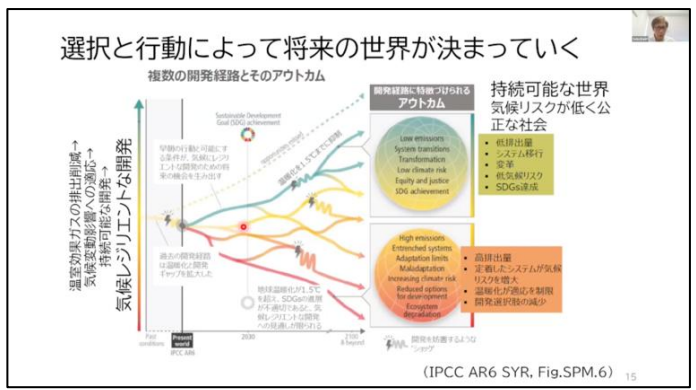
選択と行動によって将来の世界が決まっていく

複数の開発経路とそのアウトカム

温室効果ガスの排出削減→
気候変動影響への適応→
持続可能な開発→

気候レジリエントな開発

Sustainable Development Goal (SDG) achievement

早期の行動と可能にする条件が、気候レジリエントな開発のための将来の機会を生み出す

温暖化を1.5℃までに抑制

過去の開発経路は温暖化と開発ギャップを拡大した

地球温暖化が1.5℃を超え、SDGsの進展が不適切であり、気候レジリエントな開発への見通しが暗たる

Past conditions

Present world

IPCC AR6

2030

2100 & beyond

開発を妨害するようなショック

開発経路に特徴づけられるアウトカム

Low emissions
System transitions
Transformation
Low climate risk
Equity and justice
SDG achievement

High emissions
Entrenched systems
Adaptation limits
Maladaptation
Increasing climate risk
Reduced options for development
Ecosystem degradation

持続可能な世界
気候リスクが低く公正な社会

• 低排出量
• システム移行
• 変革
• 低気候リスク
• SDGs達成

• 高排出量
• 定着したシステムが気候リスクを増大
• 温暖化が適応を制限
• 開発選択肢の減少

（IPCC AR6 SYR, Fig.SPM.6）

15